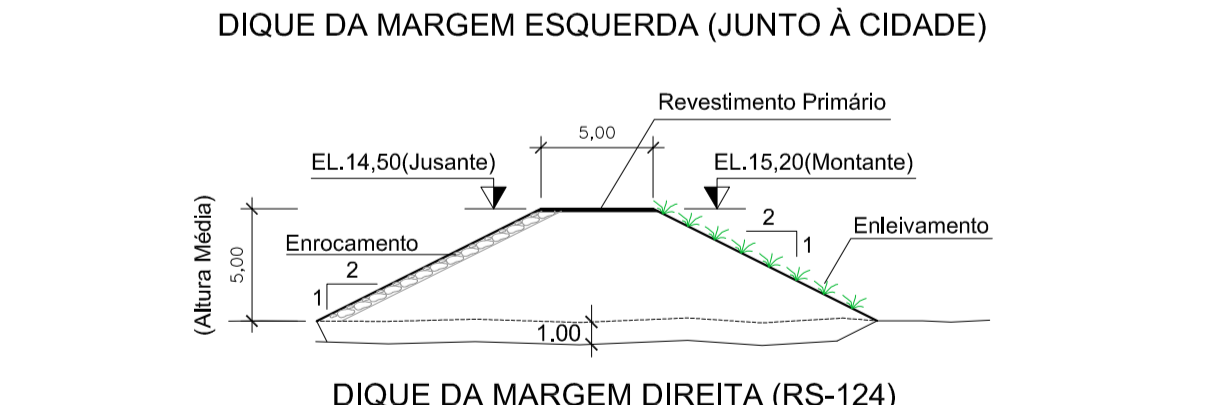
DIQUE DA MARGEM ESQUERDA (JUNTO À CIDADE)

Revestimento Primário

5,00

EL.14,50(Jusante)

EL.15,20(Montante)

2

1

Enleivamento

Enrocamento

2

1

5,00

(Altura Média)

1,00

DIQUE DA MARGEM DIREITA (RS-124)